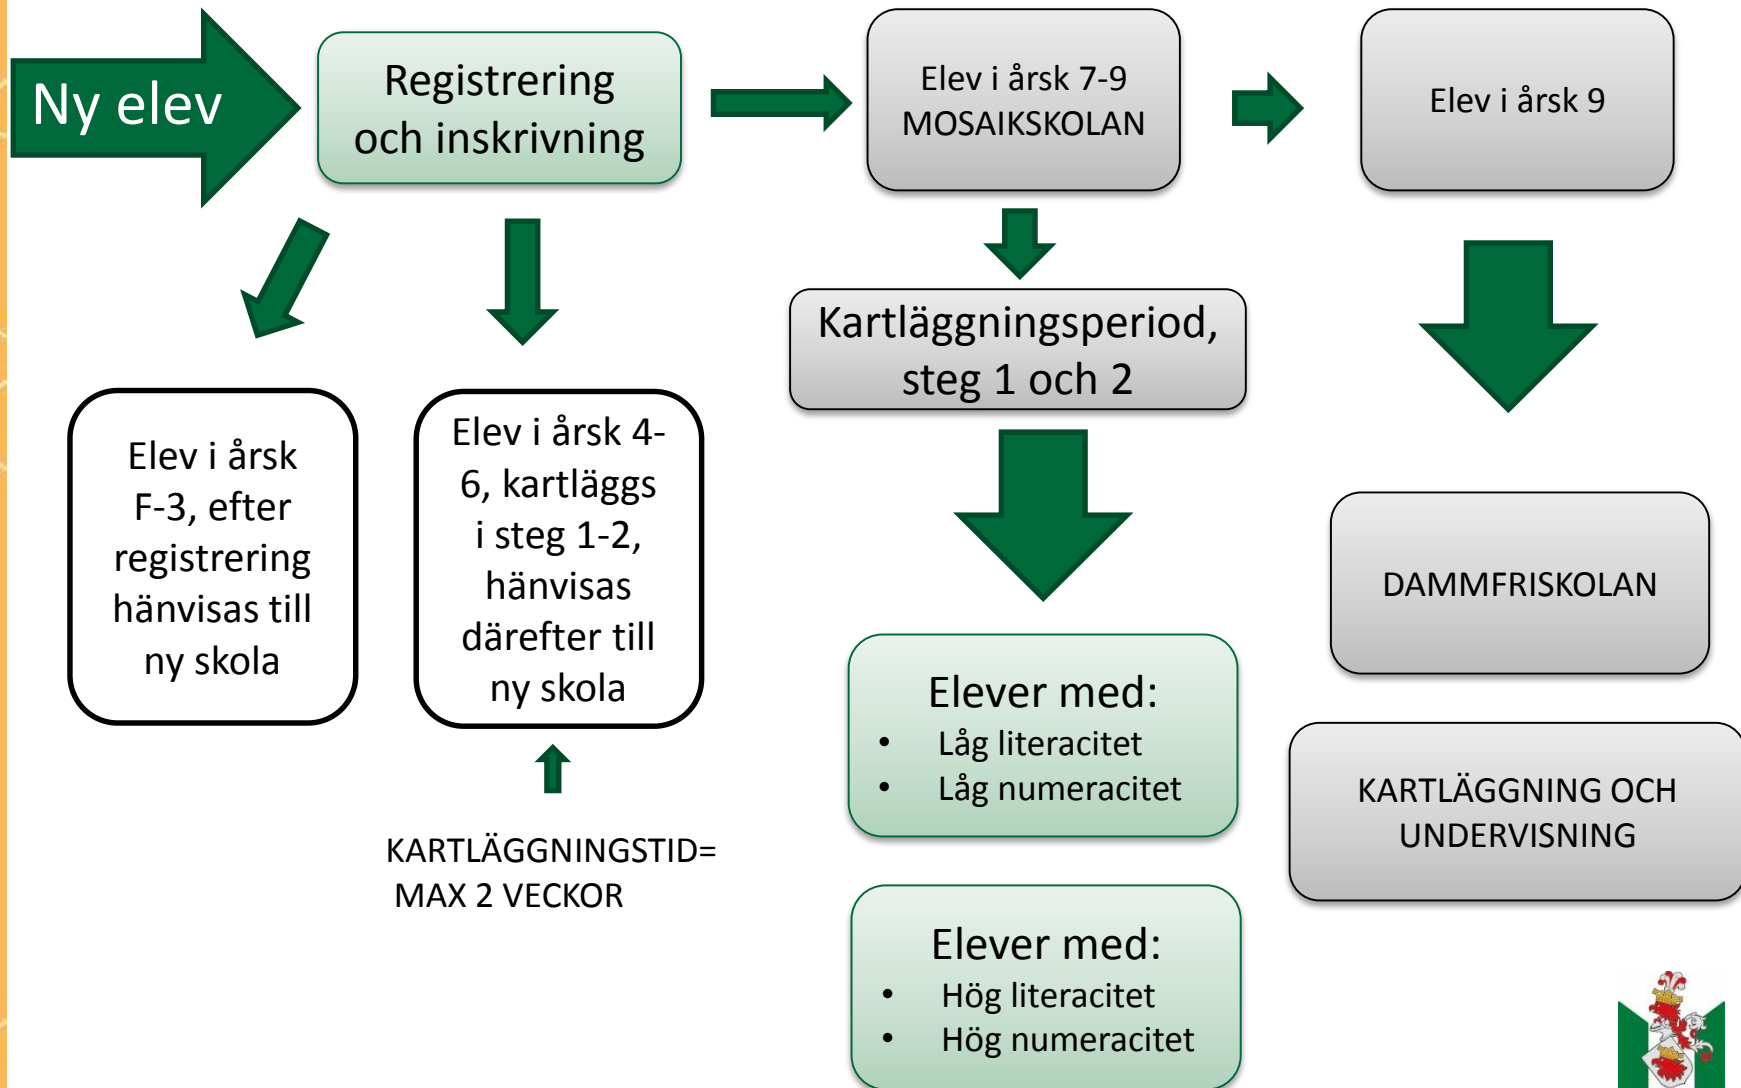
Ny elev

Registrering och inskrivning

Elev i årsk 7-9 MOSAIKSKOLAN

Elev i årsk 9

Elev i årsk F-3, efter registrering hänvisas till ny skola

Elev i årsk 4-6, kartläggs i steg 1-2, hänvisas därefter till ny skola

Kartläggningsperiod, steg 1 och 2

DAMMFRISKOLAN

KARTLÄGGNINGSTID= MAX 2 VECKOR

Elever med:
- Låg literacitet
- Låg numeracitet

KARTLÄGGNING OCH UNDERVISNING

Elever med:
- Hög literacitet
- Hög numeracitet